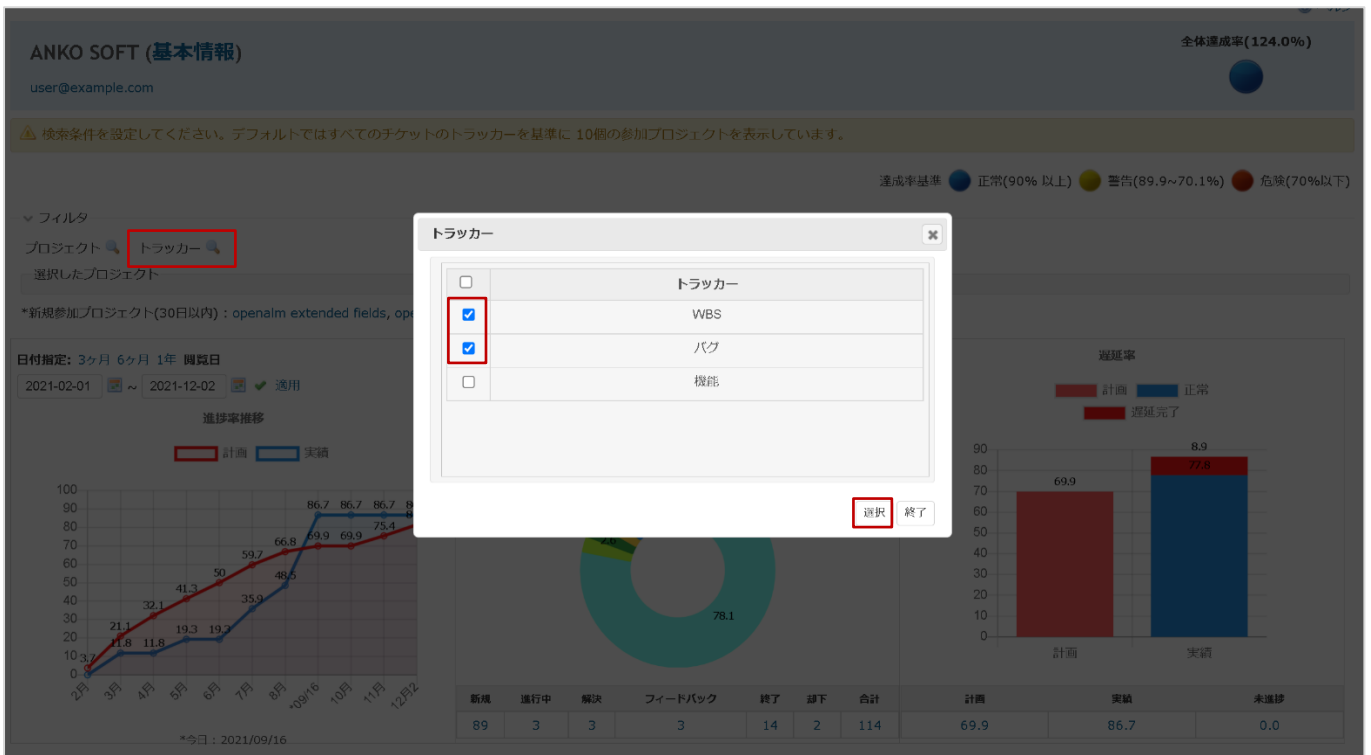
ANKO SOFT (基本情報)
user@example.com

全体達成率(124.0%)

⚠ 検索条件を設定してください。デフォルトではすべてのチケットのトラッカーを基準に 10個の参加プロジェクトを表示しています。

達成率基準 正常(90% 以上) 警告(89.9~70.1%) 危険(70%以下)

フィルタ
プロジェクト トラッカー
選択したプロジェクト

*新規参加プロジェクト(30日以内) : openalm extended fields, ope

日付指定: 3ヶ月 6ヶ月 1年 閲覧日
2021-02-01 ~ 2021-12-02 適用

進捗率推移
計画 実績

100 90 80 70 60 50 40 30 20 10 0
3.7 21.1 32.1 41.3 50 59.7 66.8 69.9 69.9 75.4 8
11.8 11.8 19.3 19.3 35.9 48.5 86.7 86.7 86.7
2月 3月 4月 5月 6月 7月 8月 *09/16 10月 11月 12月
*今日 : 2021/09/16

トラッカー

| | トラッカー |
|---|---|
| ☐ | |
| ☑ | WBS |
| ☑ | バグ |
| ☐ | 機能 |

選択 終了

2.6
78.1

| 新規 | 進行中 | 解決 | フィードバック | 終了 | 却下 | 合計 |
|---|---|---|---|---|---|---|
| 89 | 3 | 3 | 3 | 14 | 2 | 114 |

遅延率
計画 正常
遅延完了
90 80 70 60 50 40 30 20 10 0
69.9
8.9
77.8
計画 実績

| 計画 | 実績 | 未進捗 |
|---|---|---|
| 69.9 | 86.7 | 0.0 |